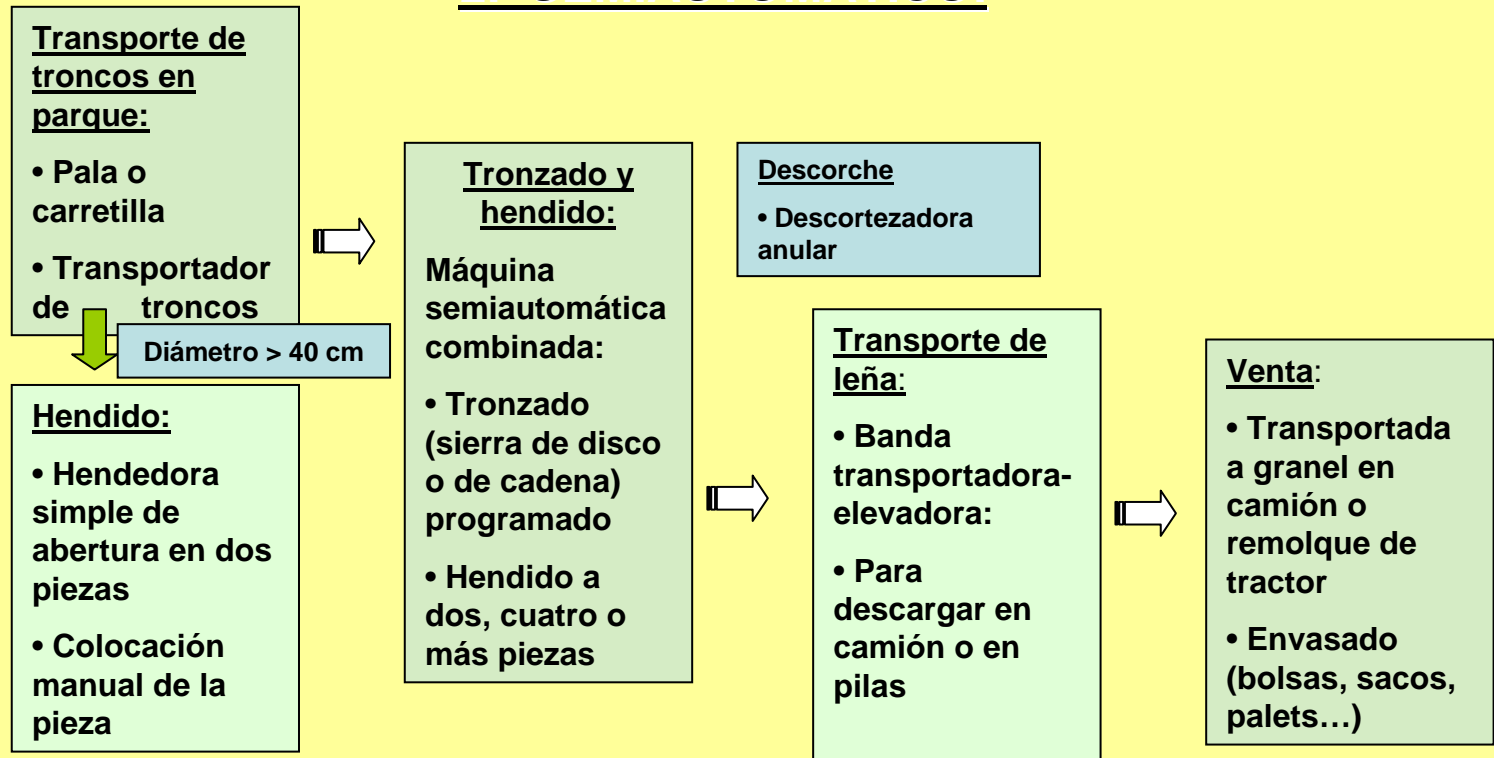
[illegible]

Transporte de troncos en parque:

• Pala o carretilla

• Transportador de troncos

Diámetro > 40 cm

Hendido:

• Hendedora simple de abertura en dos piezas

• Colocación manual de la pieza

Tronzado y hendido:

Máquina semiautomática combinada:

• Tronzado (sierra de disco o de cadena) programado

• Hendido a dos, cuatro o más piezas

Descorche

• Descortezadora anular

Transporte de leña:

• Banda transportadora-elevadora:

• Para descargar en camión o en pilas

Venta:

• Transportada a granel en camión o remolque de tractor

• Envasado (bolsas, sacos, palets…)